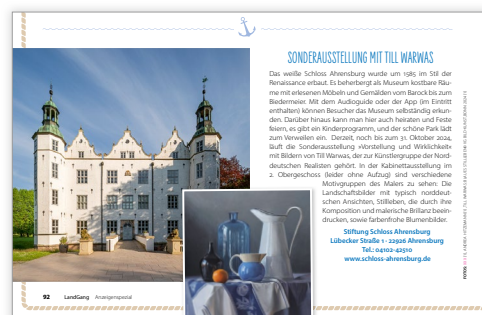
SONDERAUSSTELLUNG MIT TILL WARWAS

Das weiße Schloss Ahrensburg wurde um 1585 im Stil der Renaissance erbaut. Es beherbergt als Museum kostbare Räume mit erlesenen Möbeln und Gemälden vom Barock bis zum Biedermeier. Mit dem Audioguide oder der App (im Eintritt enthalten) können Besucher das Museum selbstständig erkunden. Darüber hinaus kann man hier auch heiraten und Feste feiern, es gibt ein Kinderprogramm, und der schöne Park lädt zum Verweilen ein. Derzeit, noch bis zum 31. Oktober 2024, läuft die Sonderausstellung »Vorstellung und Wirklichkeit« mit Bildern von Till Warwas, der zur Künstlergruppe der Norddeutschen Realisten gehört. In der Kabinettausstellung im 2. Obergeschoss (leider ohne Aufzug) sind verschiedene Motivgruppen des Malers zu sehen: Die Landschaftsbilder mit typisch norddeutschen Ansichten, Stillleben, die durch ihre Komposition und malerische Brillanz beeindrucken, sowie farbenfrohe Blumenbilder.

Stiftung Schloss Ahrensburg
Lübecker Straße 1 · 22926 Ahrensburg
Tel.: 04102-42510
www.schloss-ahrensburg.de

FOTOS: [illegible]

92 LandGang Anzeigenspezial